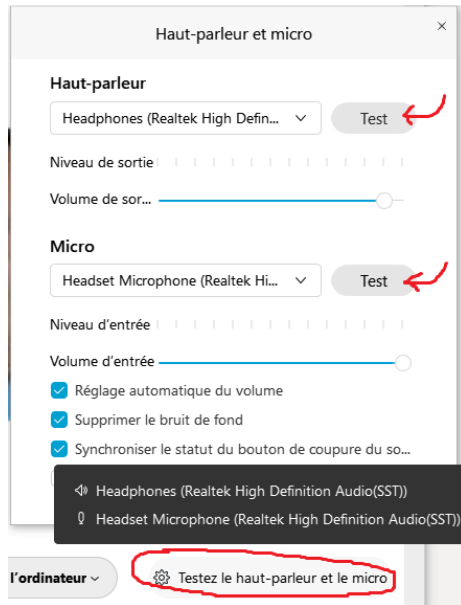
Haut-parleur et micro

×

Haut-parleur

Headphones (Realtek High Defin...

Test

Niveau de sortie

Volume de sor...

Micro

Headset Microphone (Realtek Hi...

Test

Niveau d'entrée

Volume d'entrée

Réglage automatique du volume

Supprimer le bruit de fond

Synchroniser le statut du bouton de coupure du so...

Headphones (Realtek High Definition Audio(SST))

Headset Microphone (Realtek High Definition Audio(SST))

l'ordinateur

Testez le haut-parleur et le micro